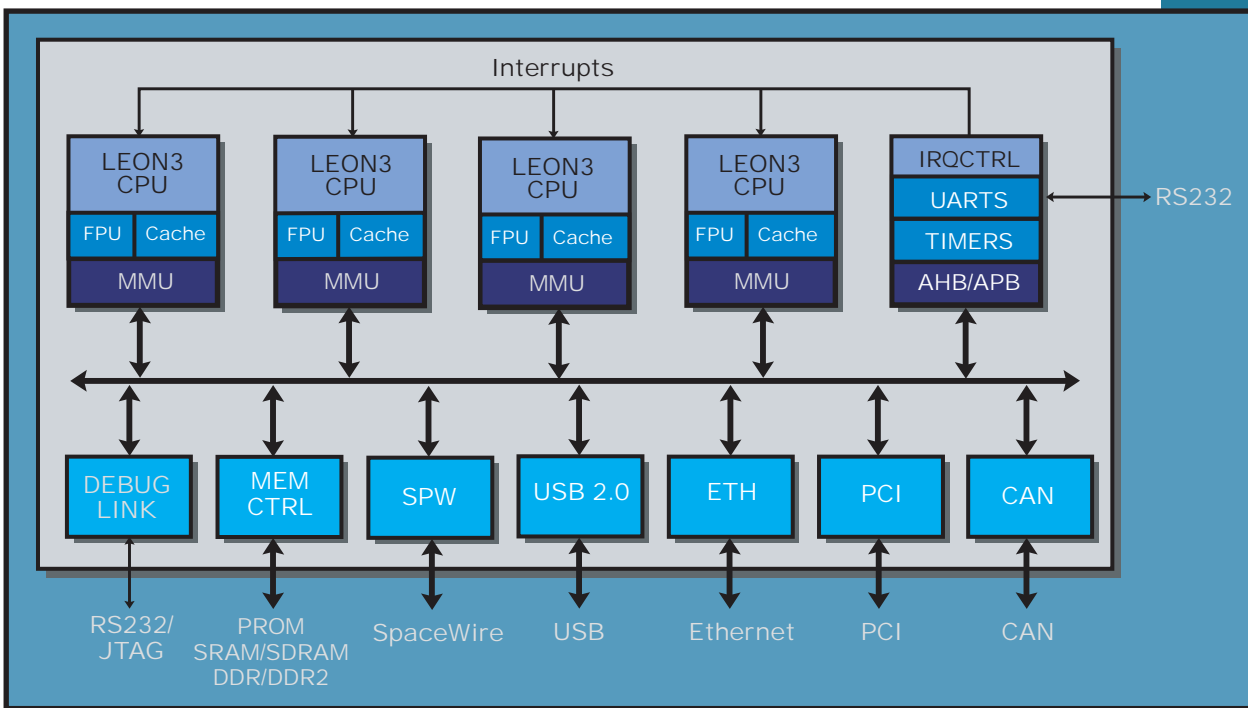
Interrupts

LEON3 CPU
FPU
Cache
MMU

LEON3 CPU
FPU
Cache
MMU

LEON3 CPU
FPU
Cache
MMU

LEON3 CPU
FPU
Cache
MMU

IRQCTRL
UARTS
TIMERS
AHB/APB

RS232

DEBUG LINK
MEM CTRL
SPW
USB 2.0
ETH
PCI
CAN

RS232/ JTAG
PROM SRAM/SDRAM DDR/DDR2
SpaceWire
USB
Ethernet
PCI
CAN